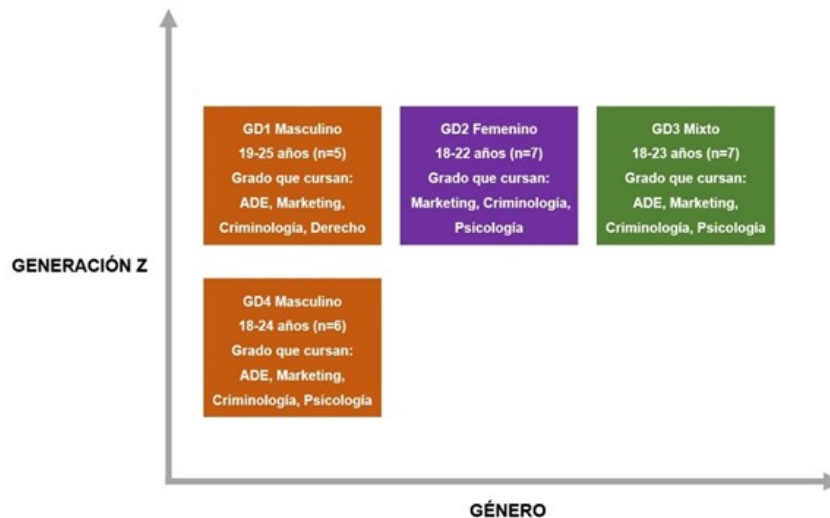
GD1 Masculino
19-25 años (n=5)
Grado que cursan:
ADE, Marketing, Criminología, Derecho

GD2 Femenino
18-22 años (n=7)
Grado que cursan:
Marketing, Criminología, Psicología

GD3 Mixto
18-23 años (n=7)
Grado que cursan:
ADE, Marketing, Criminología, Psicología

GENERACIÓN Z

GD4 Masculino
18-24 años (n=6)
Grado que cursan:
ADE, Marketing, Criminología, Psicología

GÉNERO